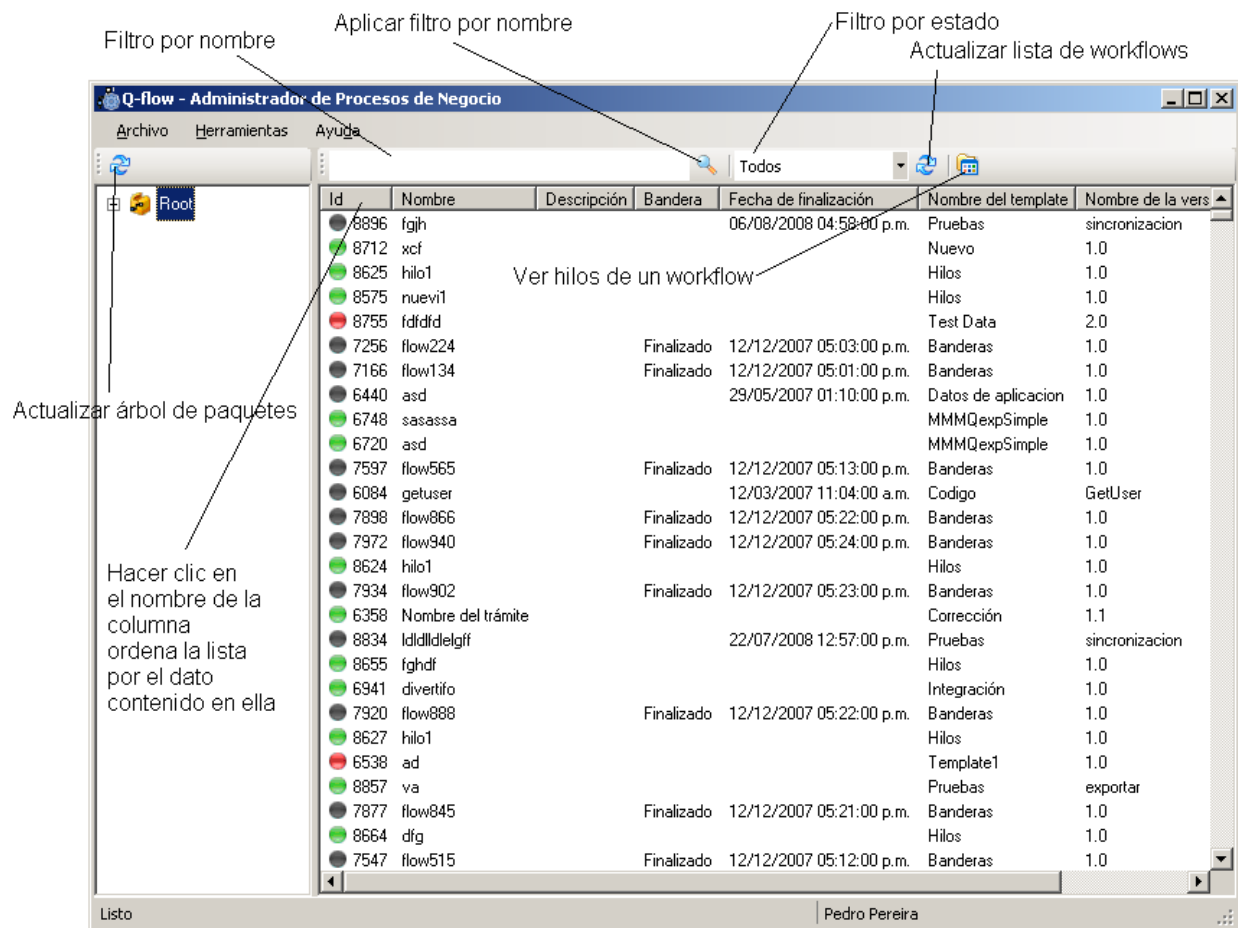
Filtro por nombre

Aplicar filtro por nombre

Filtro por estado

Actualizar lista de workflows

Q-flow - Administrador de Procesos de Negocio

Archivo Herramientas Ayuda

Todos

Root

Ver hilos de un workflow

Actualizar árbol de paquetes

Hacer clic en el nombre de la columna ordena la lista por el dato contenido en ella

| Id | Nombre | Descripción | Bandera | Fecha de finalización | Nombre del template | Nombre de la vers |
|---|---|---|---|---|---|---|
| 8896 | fgjh | | | 06/08/2008 04:58:00 p.m. | Pruebas | sincronizacion |
| 8712 | xcf | | | | Nuevo | 1.0 |
| 8625 | hilo1 | | | | Hilos | 1.0 |
| 8575 | nuevi1 | | | | Hilos | 1.0 |
| 8755 | fdfdfd | | | | Test Data | 2.0 |
| 7256 | flow224 | | Finalizado | 12/12/2007 05:03:00 p.m. | Banderas | 1.0 |
| 7166 | flow134 | | Finalizado | 12/12/2007 05:01:00 p.m. | Banderas | 1.0 |
| 6440 | asd | | | 29/05/2007 01:10:00 p.m. | Datos de aplicacion | 1.0 |
| 6748 | sasassa | | | | MMMQexpSimple | 1.0 |
| 6720 | asd | | | | MMMQexpSimple | 1.0 |
| 7597 | flow565 | | Finalizado | 12/12/2007 05:13:00 p.m. | Banderas | 1.0 |
| 6084 | getuser | | | 12/03/2007 11:04:00 a.m. | Codigo | GetUser |
| 7898 | flow866 | | Finalizado | 12/12/2007 05:22:00 p.m. | Banderas | 1.0 |
| 7972 | flow940 | | Finalizado | 12/12/2007 05:24:00 p.m. | Banderas | 1.0 |
| 8624 | hilo1 | | | | Hilos | 1.0 |
| 7934 | flow902 | | Finalizado | 12/12/2007 05:23:00 p.m. | Banderas | 1.0 |
| 6358 | Nombre del trámite | | | | Corrección | 1.1 |
| 8834 | ldldlldelgff | | | 22/07/2008 12:57:00 p.m. | Pruebas | sincronizacion |
| 8655 | fghdf | | | | Hilos | 1.0 |
| 6941 | divertifo | | | | Integración | 1.0 |
| 7920 | flow888 | | Finalizado | 12/12/2007 05:22:00 p.m. | Banderas | 1.0 |
| 8627 | hilo1 | | | | Hilos | 1.0 |
| 6538 | ad | | | | Template1 | 1.0 |
| 8857 | va | | | | Pruebas | exportar |
| 7877 | flow845 | | Finalizado | 12/12/2007 05:21:00 p.m. | Banderas | 1.0 |
| 8664 | dfg | | | | Hilos | 1.0 |
| 7547 | flow515 | | Finalizado | 12/12/2007 05:12:00 p.m. | Banderas | 1.0 |

Listo Pedro Pereira